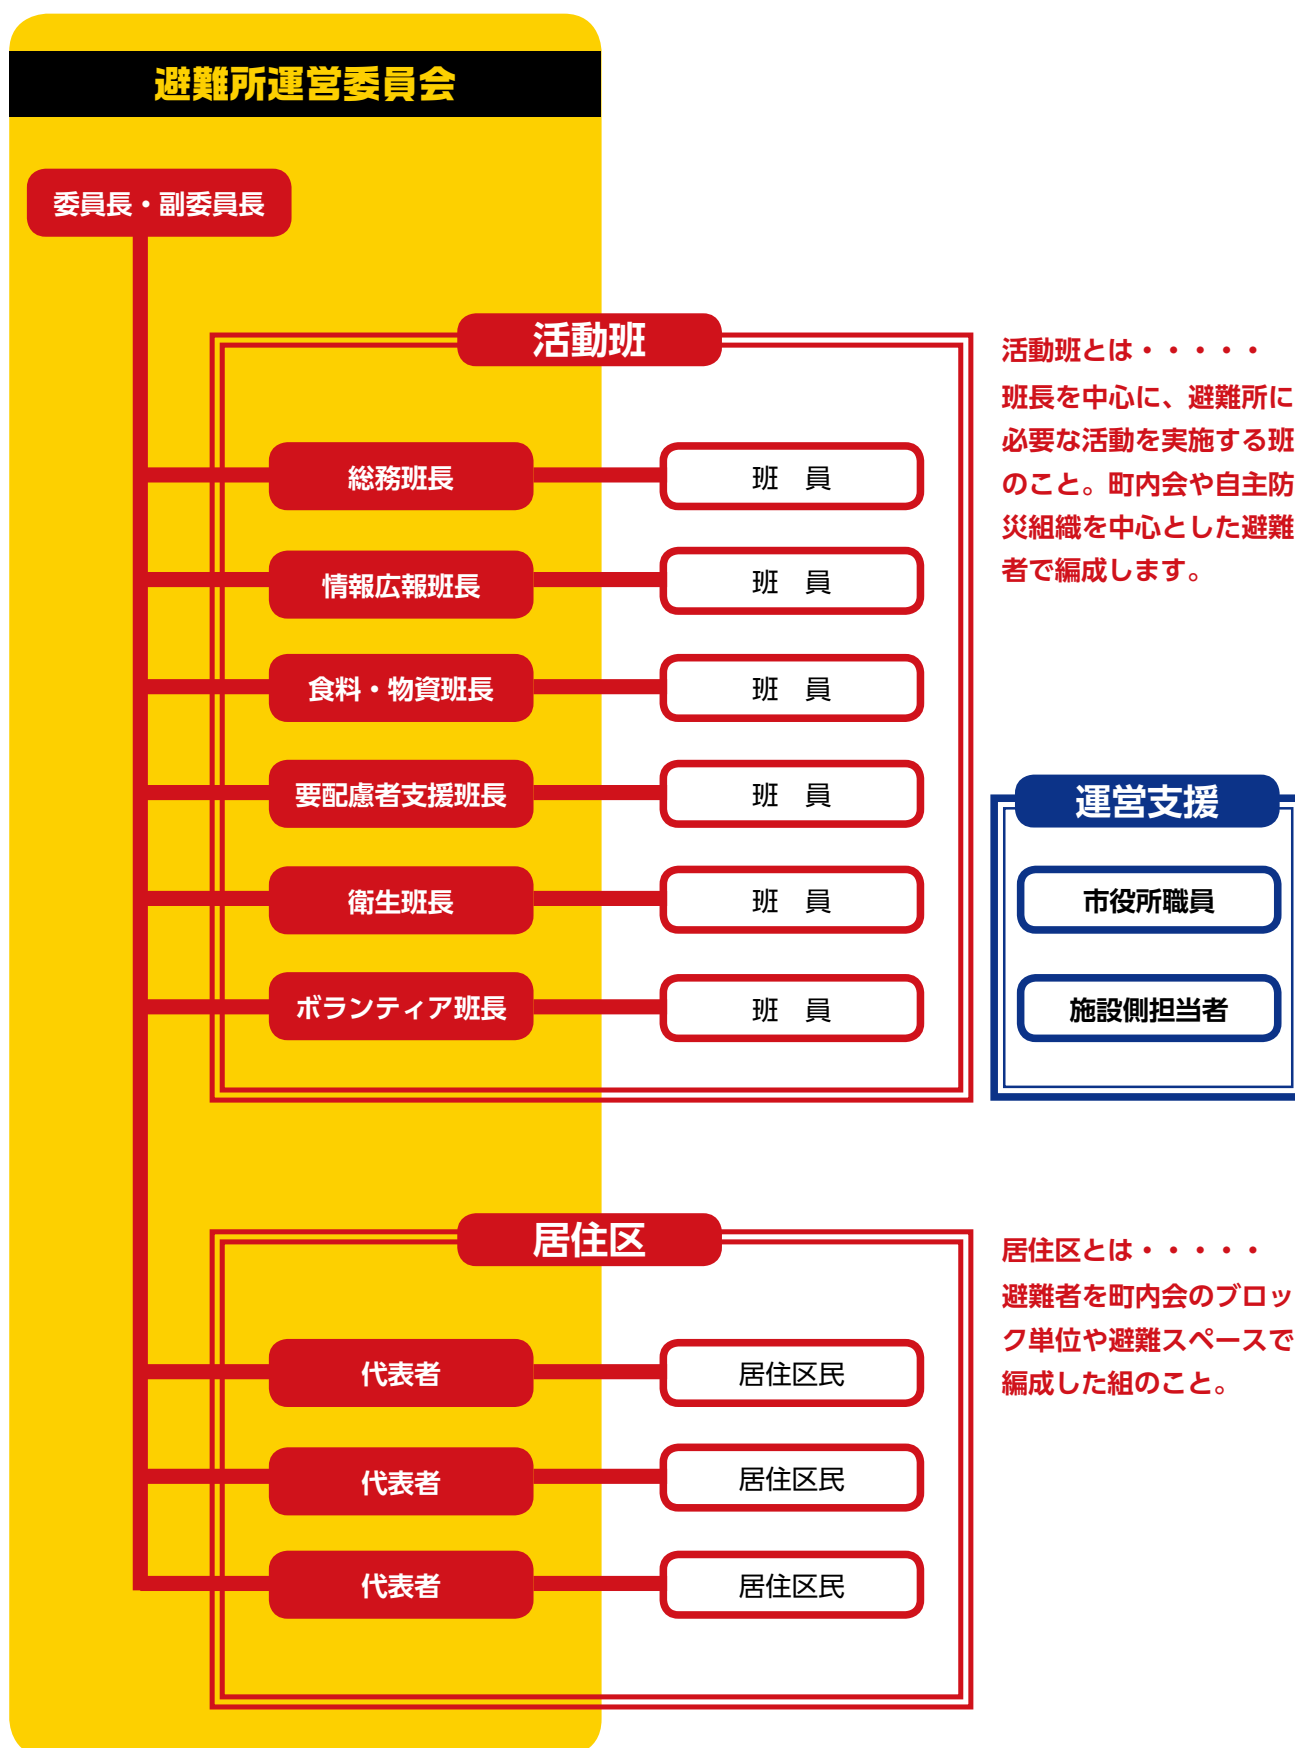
避難所運営委員会

委員長・副委員長

活動班

総務班長
班　員

情報広報班長
班　員

食料・物資班長
班　員

要配慮者支援班長
班　員

衛生班長
班　員

ボランティア班長
班　員

活動班とは・・・・・
班長を中心に、避難所に必要な活動を実施する班のこと。町内会や自主防災組織を中心とした避難者で編成します。

運営支援

市役所職員

施設側担当者

居住区

代表者
居住区民

代表者
居住区民

代表者
居住区民

居住区とは・・・・・
避難者を町内会のブロック単位や避難スペースで編成した組のこと。